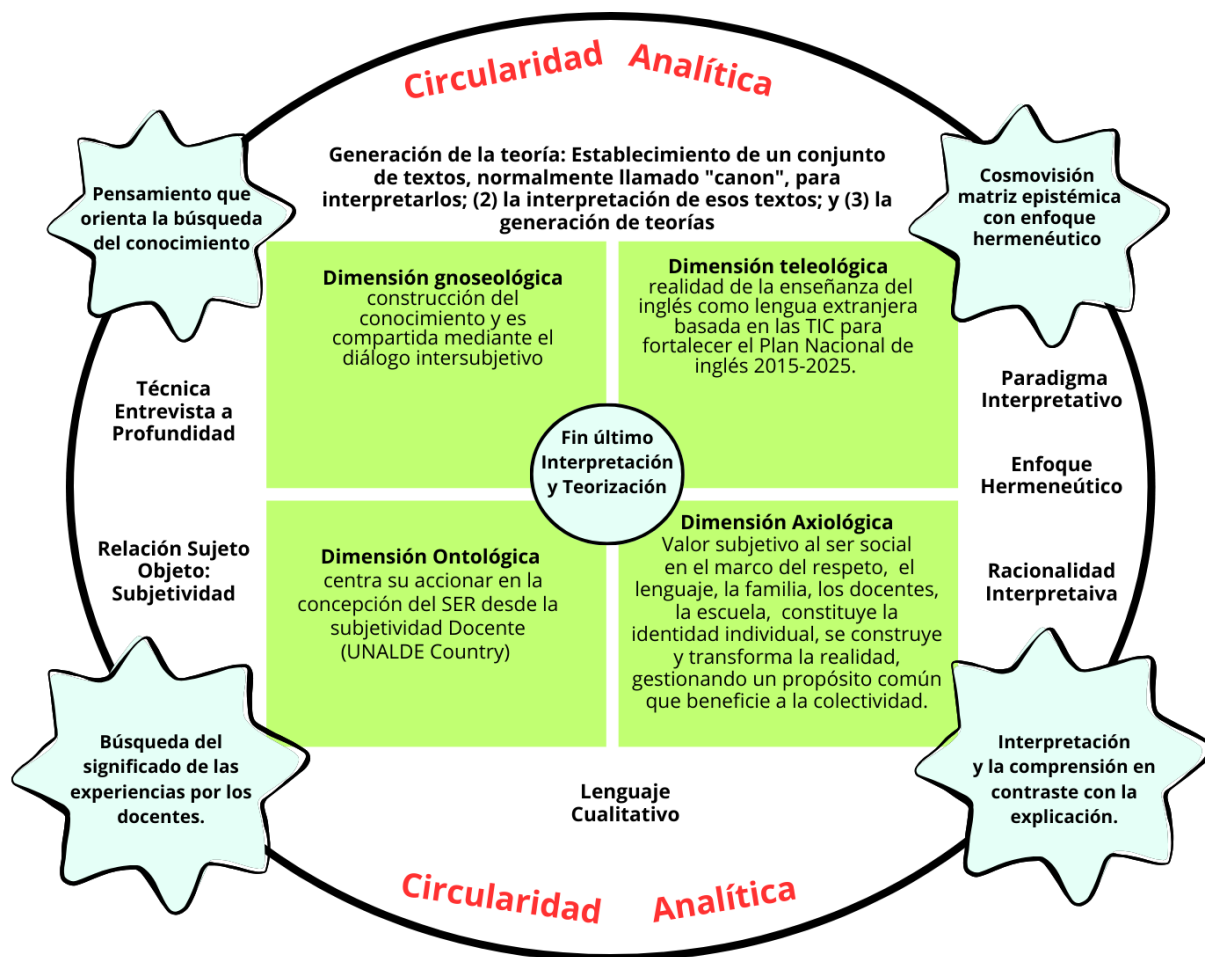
Circularidad Analítica

Pensamiento que orienta la búsqueda del conocimiento

Generación de la teoría: Establecimiento de un conjunto de textos, normalmente llamado "canon", para interpretarlos; (2) la interpretación de esos textos; y (3) la generación de teorías

Cosmovisión matriz epistémica con enfoque hermenéutico

Dimensión gnoseológica
construcción del conocimiento y es compartida mediante el diálogo intersubjetivo

Dimensión teleológica
realidad de la enseñanza del inglés como lengua extranjera basada en las TIC para fortalecer el Plan Nacional de inglés 2015-2025.

Técnica Entrevista a Profundidad

Fin último Interpretación y Teorización

Paradigma Interpretativo

Enfoque Hermeneútico

Relación Sujeto Objeto: Subjetividad

Dimensión Ontológica
centra su accionar en la concepción del SER desde la subjetividad Docente (UNALDE Country)

Dimensión Axiológica
Valor subjetivo al ser social en el marco del respeto, el lenguaje, la familia, los docentes, la escuela, constituye la identidad individual, se construye y transforma la realidad, gestionando un propósito común que beneficie a la colectividad.

Racionalidad Interpretaiva

Búsqueda del significado de las experiencias por los docentes.

Lenguaje Cualitativo

Interpretación y la comprensión en contraste con la explicación.

Circularidad Analítica